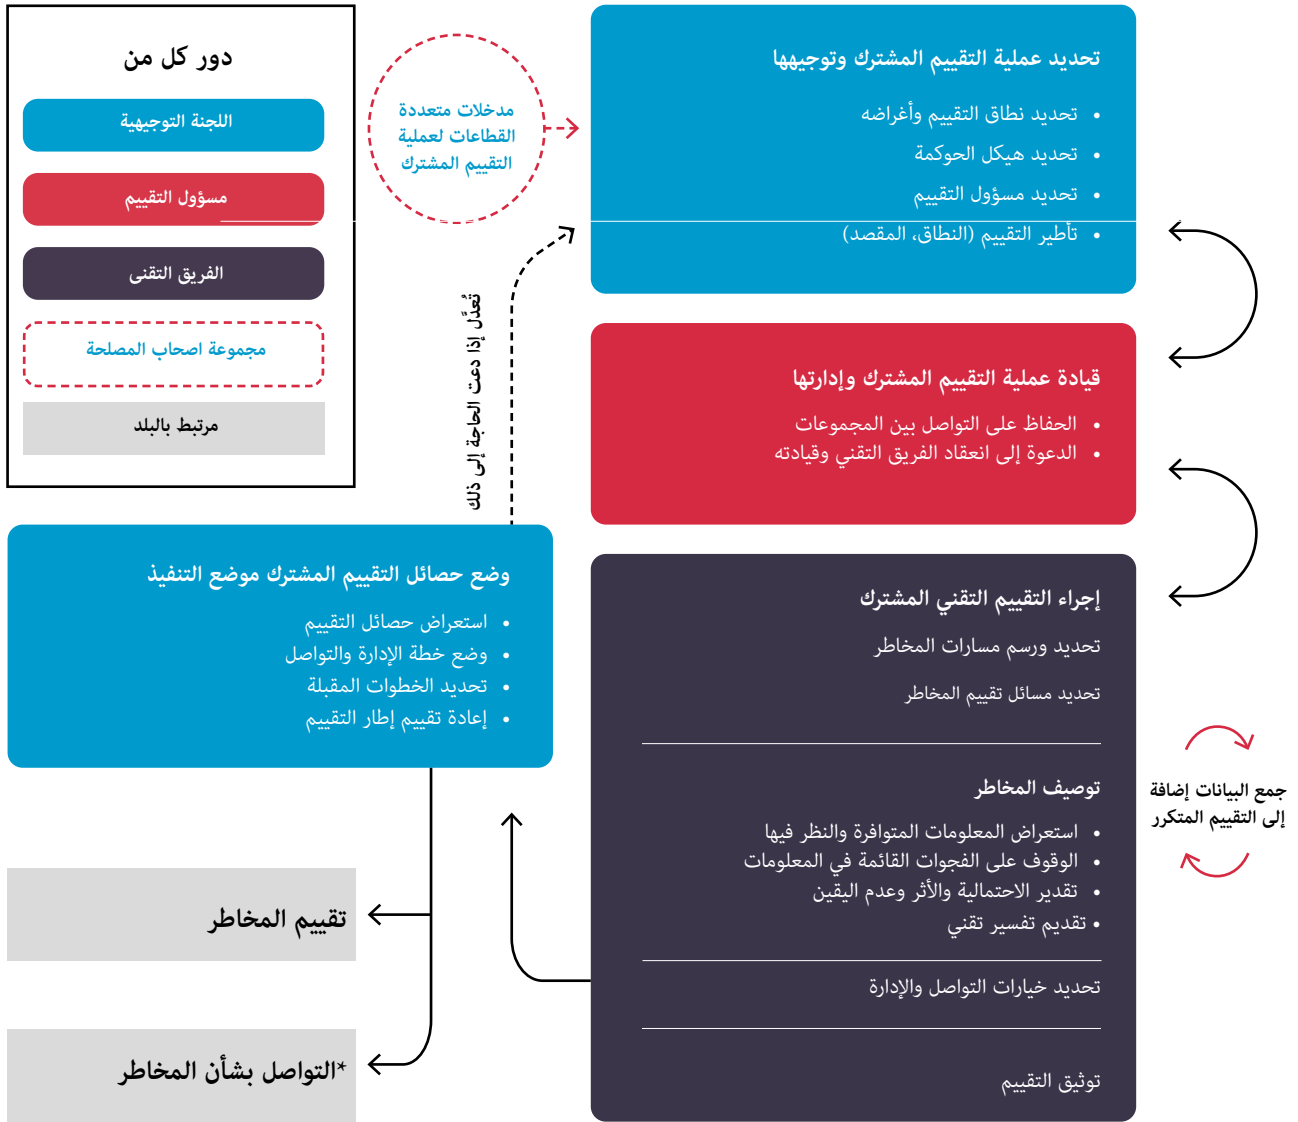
تحديد عملية التقييم المشترك وتوجيهها

• تحديد نطاق التقييم وأغراضه
• تحديد هيكل الحوكمة
• تحديد مسؤول التقييم
• تأطير التقييم (النطاق، المقصد)

مدخلات متعددة القطاعات لعملية التقييم المشترك

دور كل من

اللجنة التوجيهية

مسؤول التقييم

الفريق التقني

مجموعة اصحاب المصلحة

مرتبط بالبلد

قيادة عملية التقييم المشترك وإدارتها

• الحفاظ على التواصل بين المجموعات
• الدعوة إلى انعقاد الفريق التقني وقيادته

تُعدَّل إذا دعت الحاجة إلى ذلك

إجراء التقييم التقني المشترك

تحديد ورسم مسارات المخاطر

تحديد مسائل تقييم المخاطر

توصيف المخاطر

• استعراض المعلومات المتوافرة والنظر فيها
• الوقوف على الفجوات القائمة في المعلومات
• تقدير الاحتمالية والأثر وعدم اليقين
• تقديم تفسير تقني

تحديد خيارات التواصل والإدارة

توثيق التقييم

جمع البيانات إضافة إلى التقييم المتكرر

وضع حصائل التقييم المشترك موضع التنفيذ

• استعراض حصائل التقييم
• وضع خطة الإدارة والتواصل
• تحديد الخطوات المقبلة
• إعادة تقييم إطار التقييم

تقييم المخاطر

*التواصل بشأن المخاطر